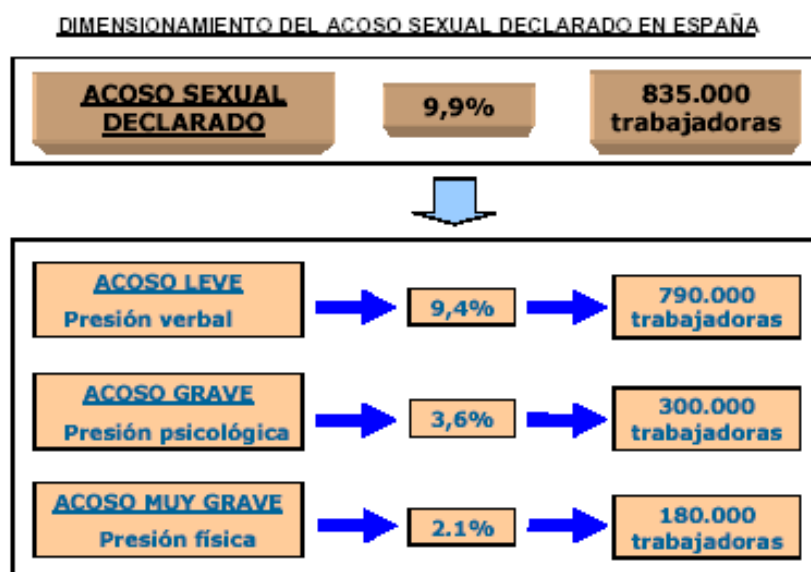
DIMENSIONAMIENTO DEL ACOSO SEXUAL DECLARADO EN ESPAÑA

ACOSO SEXUAL DECLARADO

9,9%

835.000 trabajadoras

ACOSO LEVE
Presión verbal

9,4%

790.000 trabajadoras

ACOSO GRAVE
Presión psicológica

3,6%

300.000 trabajadoras

ACOSO MUY GRAVE
Presión física

2.1%

180.000 trabajadoras